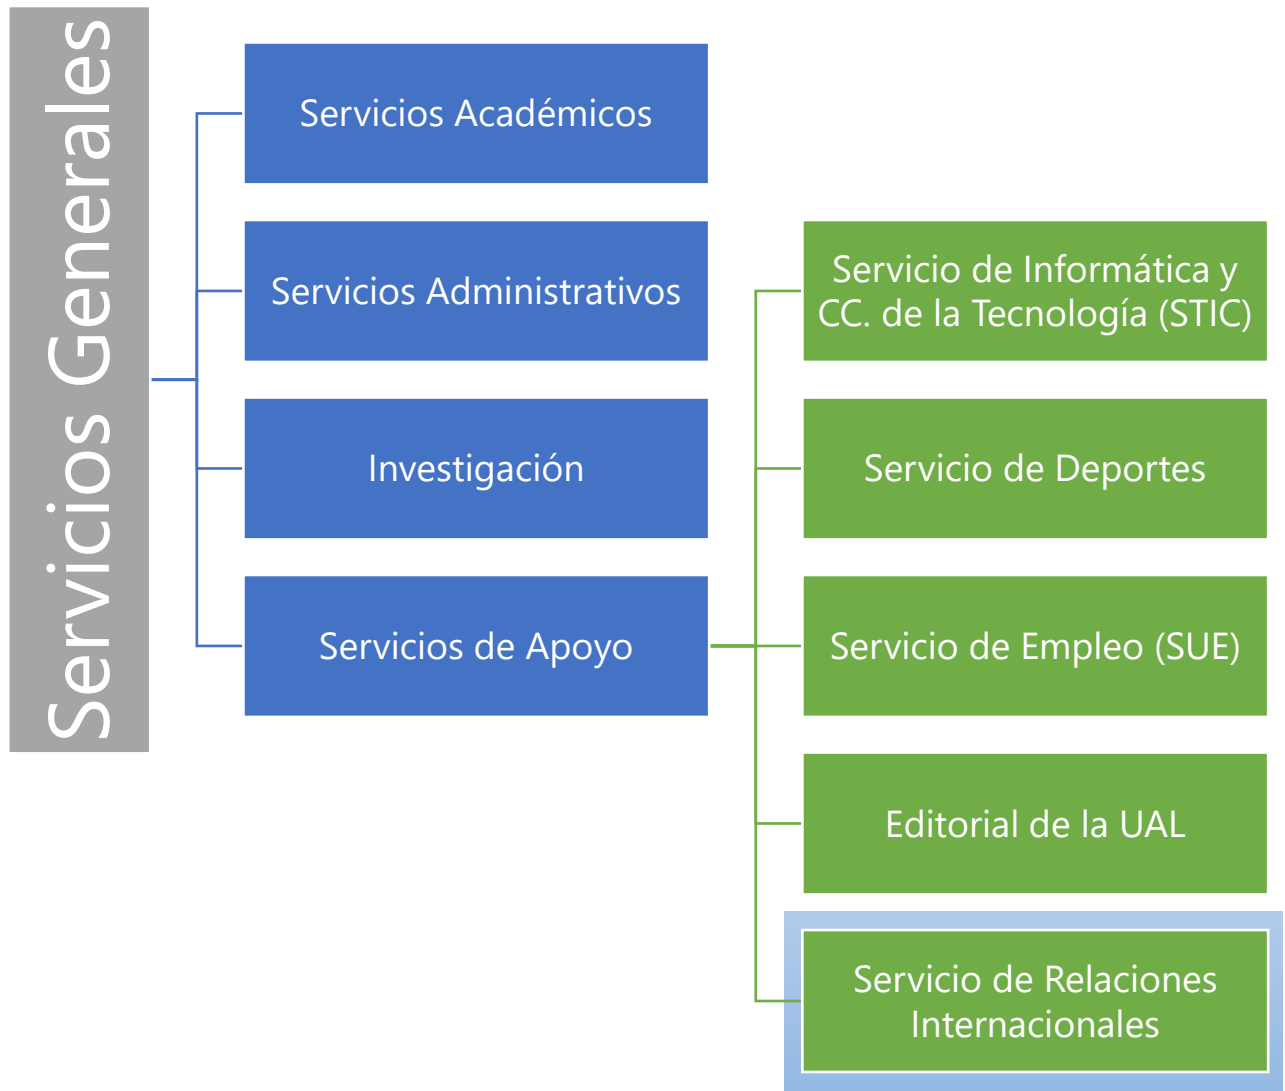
Servicios Generales

Servicios Académicos

Servicios Administrativos

Investigación

Servicios de Apoyo

Servicio de Informática y CC. de la Tecnología (STIC)

Servicio de Deportes

Servicio de Empleo (SUE)

Editorial de la UAL

Servicio de Relaciones Internacionales